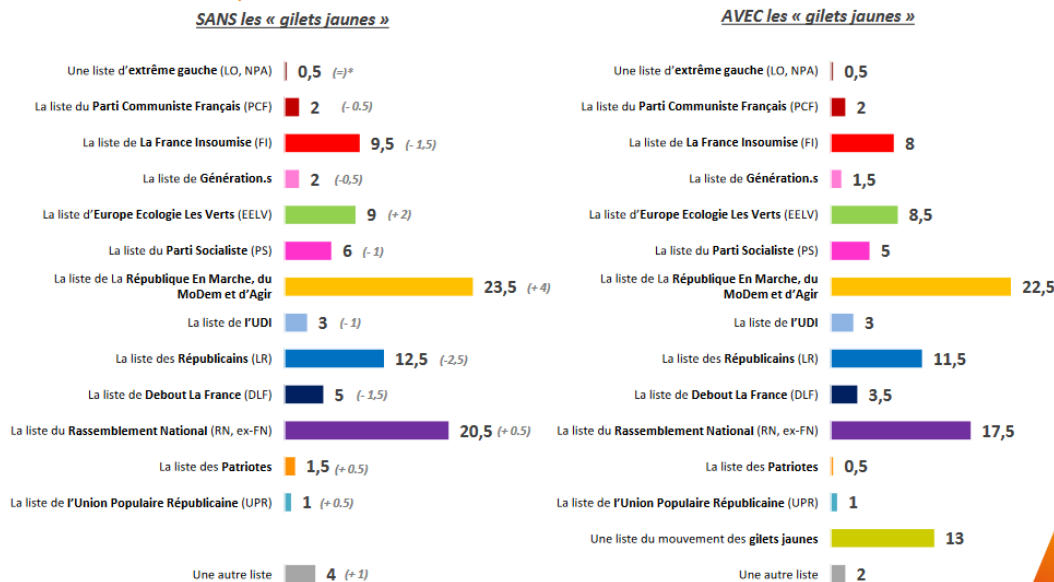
SANS les « gilets jaunes »

| | |
|---|---|
| Une liste d'extrême gauche (LO, NPA) | 0,5 (=)* |
| La liste du Parti Communiste Français (PCF) | 2 (- 0.5) |
| La liste de La France Insoumise (FI) | 9,5 (- 1,5) |
| La liste de Génération.s | 2 (-0,5) |
| La liste d'Europe Ecologie Les Verts (EELV) | 9 (+ 2) |
| La liste du Parti Socialiste (PS) | 6 (- 1) |
| La liste de La République En Marche, du MoDem et d'Agir | 23,5 (+ 4) |
| La liste de l'UDI | 3 (- 1) |
| La liste des Républicains (LR) | 12,5 (-2,5) |
| La liste de Debout La France (DLF) | 5 (- 1,5) |
| La liste du Rassemblement National (RN, ex-FN) | 20,5 (+ 0.5) |
| La liste des Patriotes | 1,5 (+ 0.5) |
| La liste de l'Union Populaire Républicaine (UPR) | 1 (+ 0.5) |
| Une autre liste | 4 (+ 1) |

AVEC les « gilets jaunes »

| | |
|---|---|
| Une liste d'extrême gauche (LO, NPA) | 0,5 |
| La liste du Parti Communiste Français (PCF) | 2 |
| La liste de La France Insoumise (FI) | 8 |
| La liste de Génération.s | 1,5 |
| La liste d'Europe Ecologie Les Verts (EELV) | 8,5 |
| La liste du Parti Socialiste (PS) | 5 |
| La liste de La République En Marche, du MoDem et d'Agir | 22,5 |
| La liste de l'UDI | 3 |
| La liste des Républicains (LR) | 11,5 |
| La liste de Debout La France (DLF) | 3,5 |
| La liste du Rassemblement National (RN, ex-FN) | 17,5 |
| La liste des Patriotes | 0,5 |
| La liste de l'Union Populaire Républicaine (UPR) | 1 |
| Une liste du mouvement des gilets jaunes | 13 |
| Une autre liste | 2 |